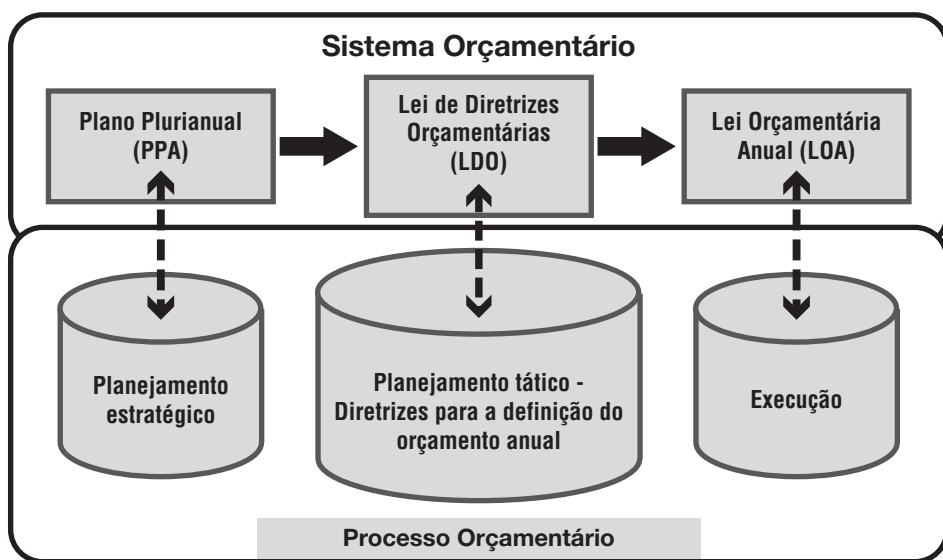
Sistema Orçamentário

Plano Plurianual (PPA)

Lei de Diretrizes Orçamentárias (LDO)

Lei Orçamentária Anual (LOA)

Planejamento estratégico

Planejamento tático - Diretrizes para a definição do orçamento anual

Execução

Processo Orçamentário